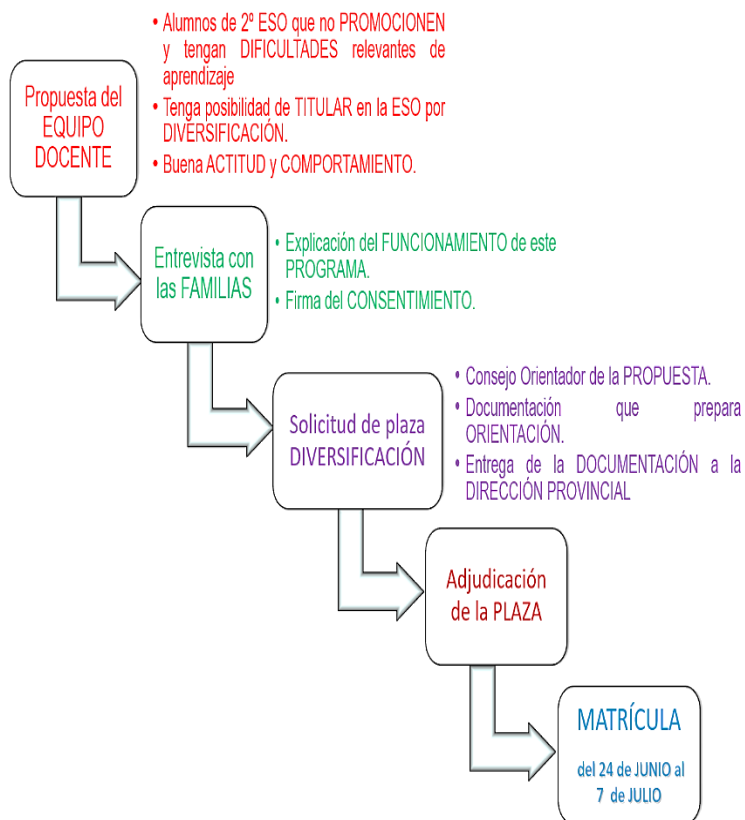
Propuesta del EQUIPO DOCENTE

• Alumnos de 2º ESO que no PROMOCIONEN y tengan DIFICULTADES relevantes de aprendizaje
• Tenga posibilidad de TITULAR en la ESO por DIVERSIFICACIÓN.
• Buena ACTITUD y COMPORTAMIENTO.

Entrevista con las FAMILIAS

• Explicación del FUNCIONAMIENTO de este PROGRAMA.
• Firma del CONSENTIMIENTO.

Solicitud de plaza DIVERSIFICACIÓN

• Consejo Orientador de la PROPUESTA.
• Documentación que prepara ORIENTACIÓN.
• Entrega de la DOCUMENTACIÓN a la DIRECCIÓN PROVINCIAL

Adjudicación de la PLAZA

MATRÍCULA

del 24 de JUNIO al 7 de JULIO